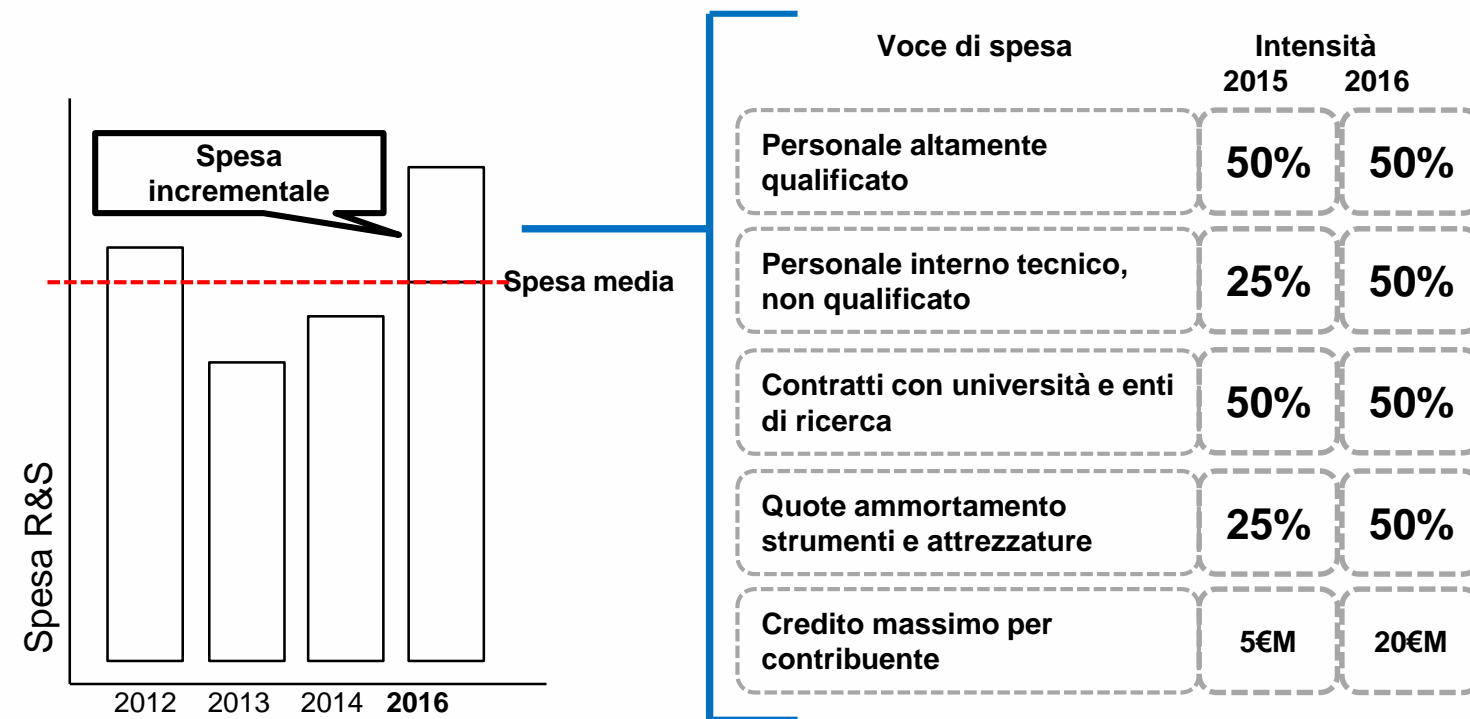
Spesa incrementale

Spesa media

Spesa R&S

2012 2013 2014 2016

| Voce di spesa | Intensità 2015 | 2016 |
|---|---|---|
| Personale altamente qualificato | 50% | 50% |
| Personale interno tecnico, non qualificato | 25% | 50% |
| Contratti con università e enti di ricerca | 50% | 50% |
| Quote ammortamento strumenti e attrezzature | 25% | 50% |
| Credito massimo per contribuente | 5€M | 20€M |